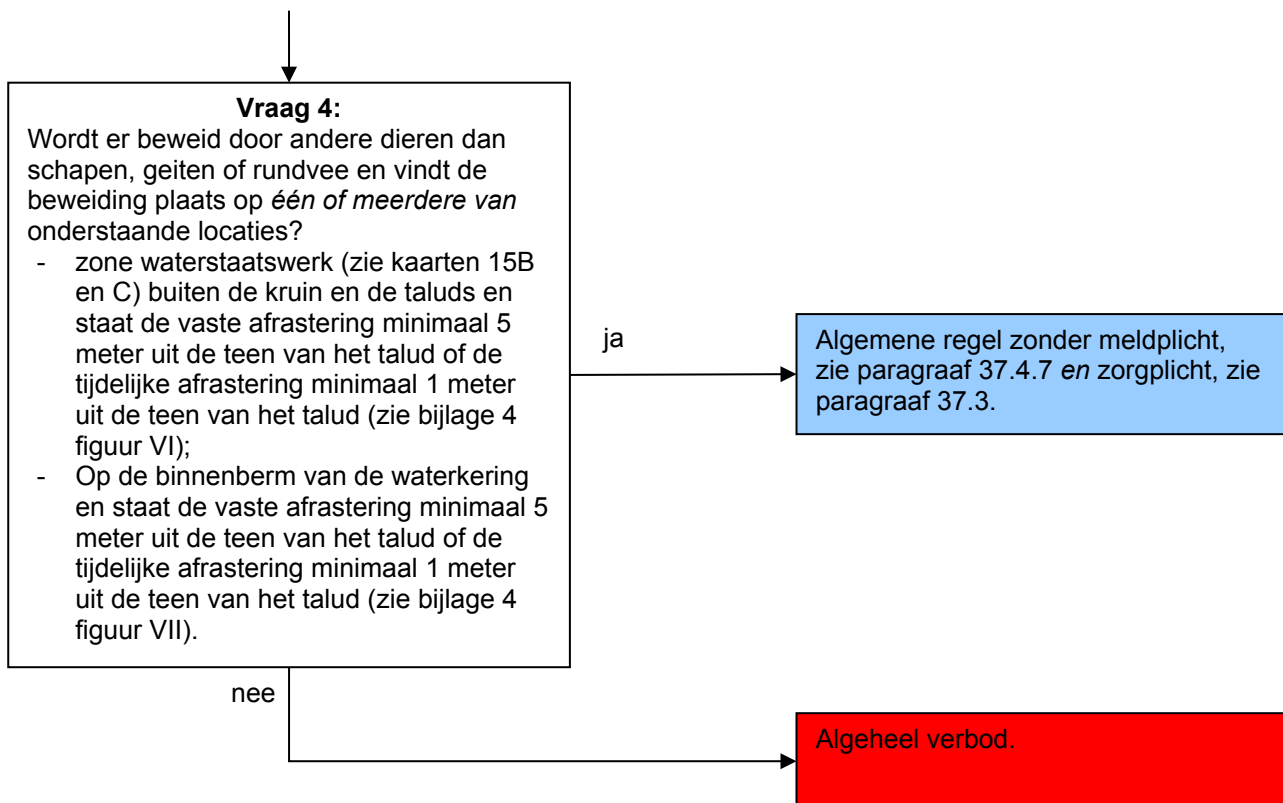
**Vraag 4:**

Wordt er beweid door andere dieren dan schapen, geiten of rundvee en vindt de beweiding plaats op *één of meerdere van* onderstaande locaties?

- zone waterstaatswerk (zie kaarten 15B en C) buiten de kruin en de taluds en staat de vaste afrastering minimaal 5 meter uit de teen van het talud of de tijdelijke afrastering minimaal 1 meter uit de teen van het talud (zie bijlage 4 figuur VI);
- Op de binnenberm van de waterkering en staat de vaste afrastering minimaal 5 meter uit de teen van het talud of de tijdelijke afrastering minimaal 1 meter uit de teen van het talud (zie bijlage 4 figuur VII).

ja

Algemene regel zonder meldplicht, zie paragraaf 37.4.7 *en* zorgplicht, zie paragraaf 37.3.

nee

Algeheel verbod.